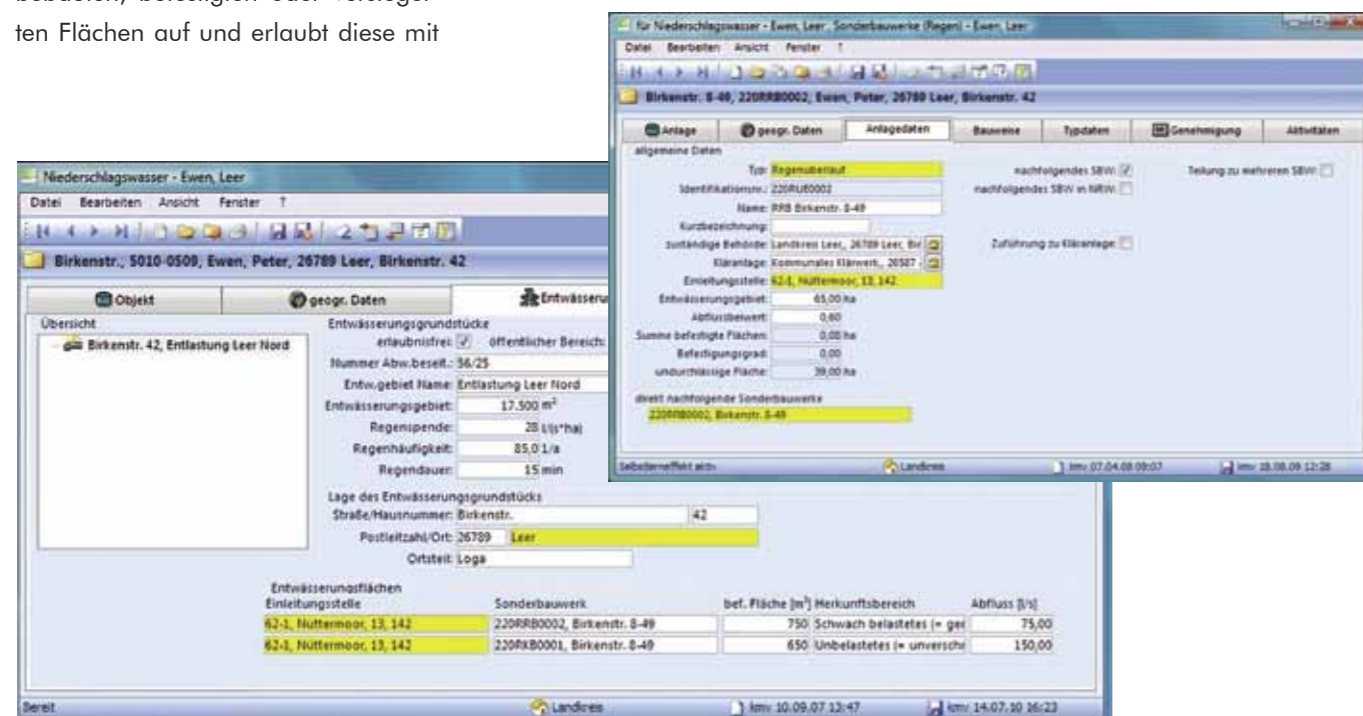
ten Flächen auf und erlaubt diese mit

für Niederschlagswasser - Ewen, Leer, Sonderbauwerke (Regen) - Ewen, Leer

Datei Bearbeiten Ansicht Fenster ?

Birkenstr. 8-49, 220RRB0002, Ewen, Peter, 26789 Leer, Birkenstr. 42

Anlage | geogr. Daten | Anlagedaten | Bauweise | Typdaten | Genehmigung | Aktivitäten

allgemeine Daten

Typ: Regenüberlauf
Identifikationsnr.: 220RU0002
Name: RRB Birkenstr. 8-49
Kurzbezeichnung:
zuständige Behörde: Landkreis Leer, 26789 Leer, Bir
Kläranlage: Kommunales Klärwerk, 26507
Einleitungsstelle: 62-1, Nüttermoor, 13, 142
Entwässerungsgebiet: 65,00 ha
Abflussbeiwert: 0,60
Summe befestigte Flächen: 0,00 ha
Befestigungsgrad: 0,00
undurchlässige Fläche: 39,00 ha

nachfolgendes SBW: ✓
nachfolgendes SBW in NRW:
Teilung zu mehreren SBW:
Zuführung zu Kläranlage:

direkt nachfolgende Sonderbauwerke
220RRB0002, Birkenstr. 8-49

Selbsterneffekt aktiv | Landkreis | kmv 07.04.08 09:07 | kmv 18.08.09 12:26

Niederschlagswasser - Ewen, Leer

Datei Bearbeiten Ansicht Fenster ?

Birkenstr., 5010-0509, Ewen, Peter, 26789 Leer, Birkenstr. 42

Objekt | geogr. Daten | Entwässeru

Übersicht
Birkenstr. 42, Entlastung Leer Nord

Entwässerungsgrundstücke
erlaubnisfrei: ✓ öffentlicher Bereich:
Nummer Abw.beseit.: 56/25
Entw.gebiet Name: Entlastung Leer Nord
Entwässerungsgebiet: 17.500 m²
Regenspende: 28 l/(s*ha)
Regenhäufigkeit: 85,0 1/a
Regendauer: 15 min

Lage des Entwässerungsgrundstücks
Straße/Hausnummer: Birkenstr. 42
Postleitzahl/Ort: 26789 Leer
Ortsteil: Loga

Entwässerungsflächen

| Einleitungsstelle | Sonderbauwerk | bef. Fläche [m²] | Herkunftsbereich | Abfluss [l/s] |
|---|---|---|---|---|
| 62-1, Nüttermoor, 13, 142 | 220RRB0002, Birkenstr. 8-49 | 750 | Schwach belastetes (= ger | 75,00 |
| 62-1, Nüttermoor, 13, 142 | 220RKB0001, Birkenstr. 8-49 | 650 | Unbelastetes (= unverschr | 150,00 |

Bereit | Landkreis | kmv 10.09.07 13:47 | kmv 14.07.10 16:23